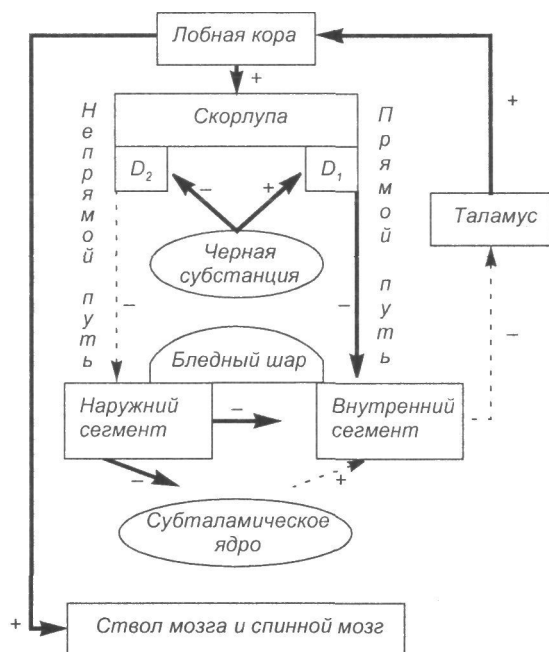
Лобная кора

+

Непрямой путь

Скорлупа

Прямой путь

$D_2$

$D_1$

–

+

+

Таламус

Черная субстанция

–

–

–

Бледный шар

Наружний сегмент

–

Внутренний сегмент

–

+

Субталамическое ядро

+

Ствол мозга и спинной мозг